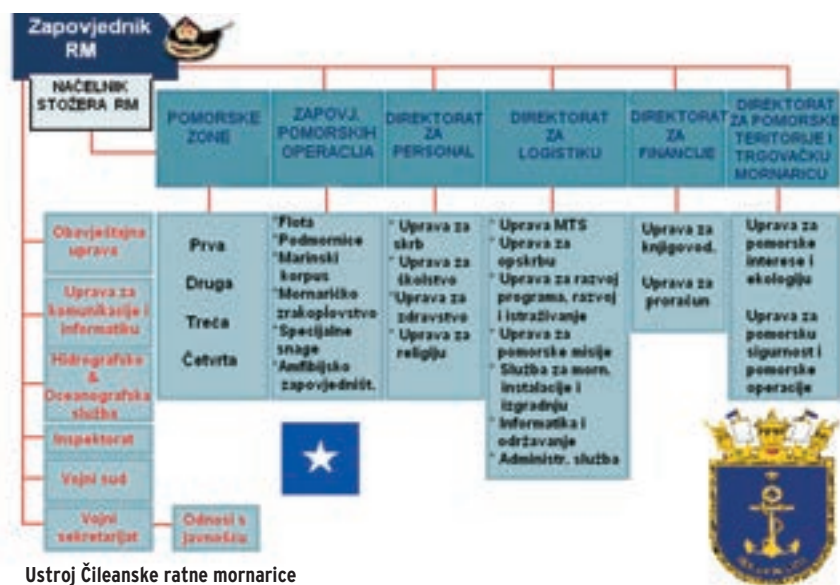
Zapovjednik RM

NAČELNIK STOŽERA RM

POMORSKE ZONE

ZAPOVJ. POMORSKIH OPERACIJA

DIREKTORAT ZA PERSONAL

DIREKTORAT ZA LOGISTIKU

DIREKTORAT ZA FINANCIJE

DIREKTORAT ZA POMORSKE TERITORIJE I TRGOVAČKU MORNARICU

Obavještajna uprava

Uprava za komunikacije i informatiku

Hidrografska & Oceanografska služba

Inspektorat

Vojni sud

Vojni sekretarijat

Odnosi s javnošću

Prva

Druga

Treća

Četvrta

*Flota
*Podmornice
*Marinski korpus
*Mornaričko zrakoplovstvo
*Specijalne snage
*Amfibijsko zapovjedništ.

* Uprava za skrb
* Uprava za školstvo
*Uprava za zdravstvo
* Uprava za religiju

* Uprava MTS
* Uprava za opskrbu
* Uprava za razvoj programa, razvoj i istraživanje
* Uprava za pomorske misije
* Služba za morn. instalacije i izgradnju
* Informatika i održavanje
* Administr. služba

Uprava za knjigovod.

Uprava za proračun

Uprava za pomorske interese i ekologiju

Uprava za pomorsku sigurnost i pomorske operacije

Ustroj Čileanske ratne mornarice